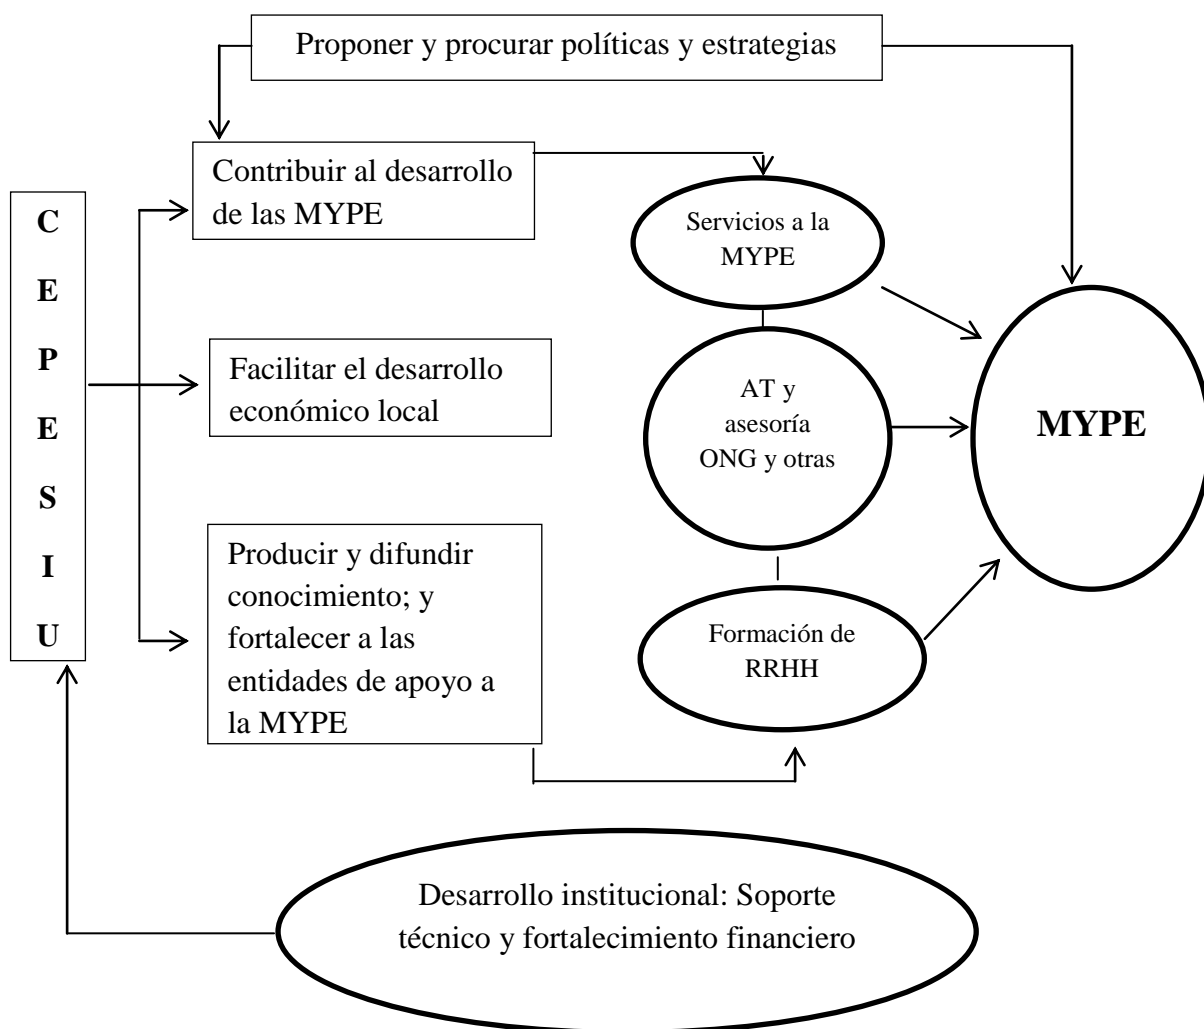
Proponer y procurar políticas y estrategias

C
E
P
E
S
I
U

Contribuir al desarrollo de las MYPE

Facilitar el desarrollo económico local

Producir y difundir conocimiento; y fortalecer a las entidades de apoyo a la MYPE

Servicios a la MYPE

AT y asesoría ONG y otras

Formación de RRHH

MYPE

Desarrollo institucional: Soporte técnico y fortalecimiento financiero